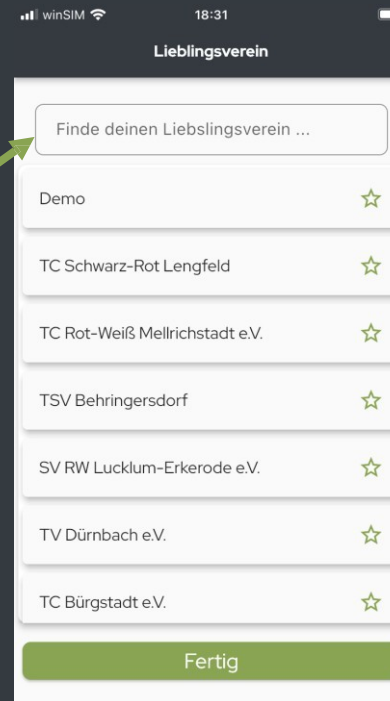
winSIM 18:31

Lieblingsverein

Finde deinen Liebslingsverein ...

Demo

TC Schwarz-Rot Lengfeld

TC Rot-Weiß Mellrichstadt e.V.

TSV Behringersdorf

SV RW Lucklum-Erkerode e.V.

TV Dürnbach e.V.

TC Bürgstadt e.V.

Fertig